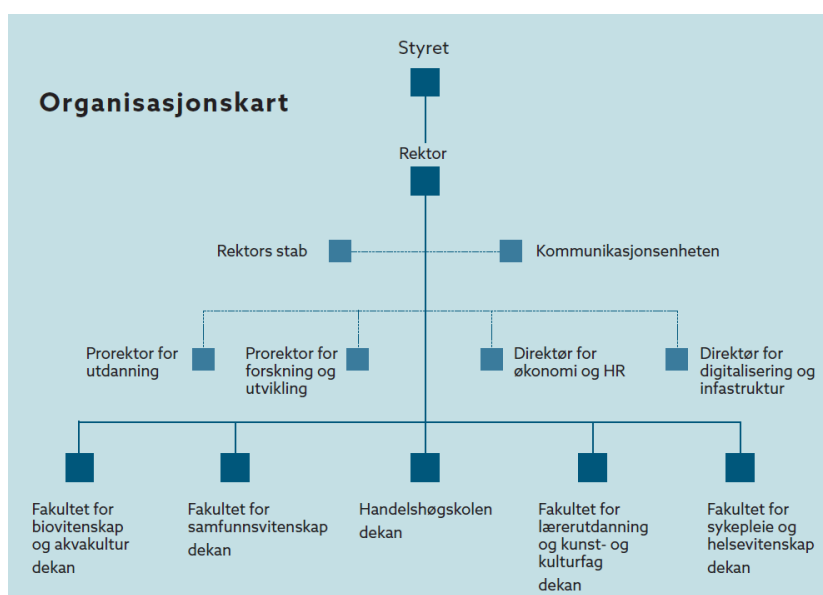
Styret

Organisasjonskart

Rektor

Rektors stab

Kommunikasjonsenheten

Prorektor for utdanning

Prorektor for forskning og utvikling

Direktør for økonomi og HR

Direktør for digitalisering og infastruktur

Fakultet for biovitenskap og akvakultur
dekan

Fakultet for samfunnsvitenskap
dekan

Handelshøgskolen
dekan

Fakultet for lærerutdanning og kunst- og kulturfag
dekan

Fakultet for sykepleie og helsevitenskap
dekan